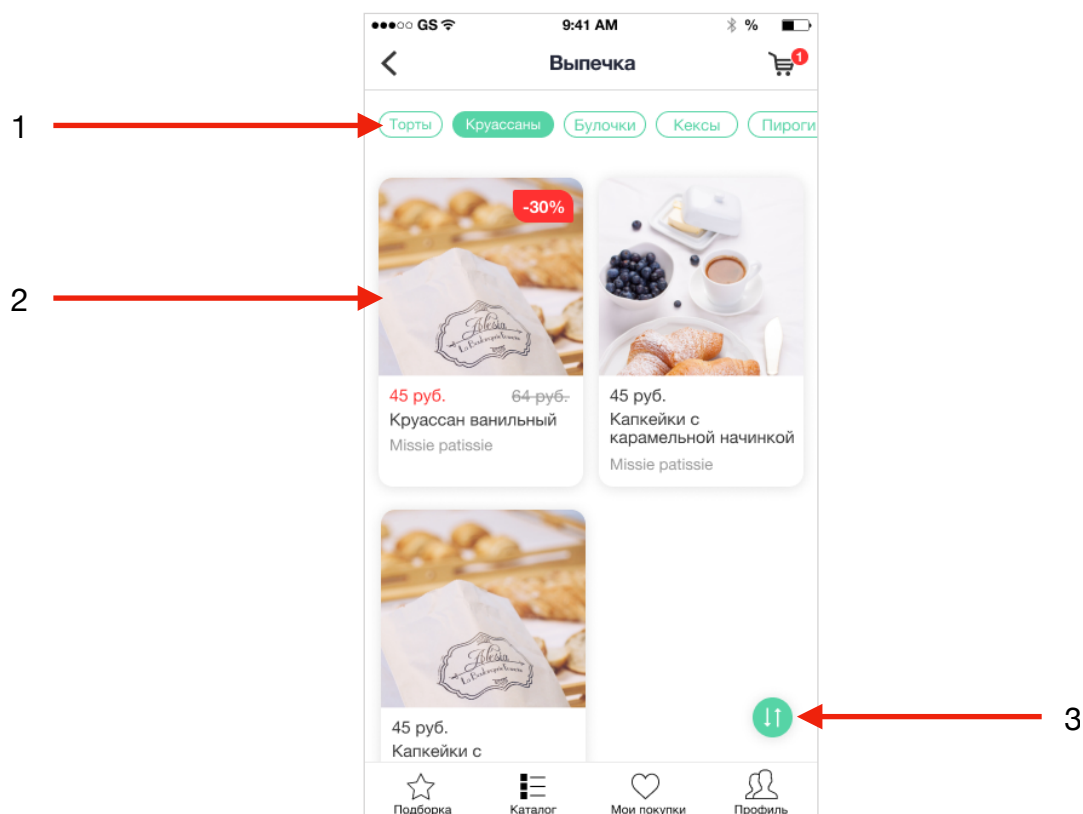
●●●○○ GS 9:41 AM %

Выпечка

1

1

Торты Круассаны Булочки Кексы Пироги

2

-30%

Alesia

45 руб. 64 руб.
Круассан ванильный
Missie patissie

45 руб.
Капкейки с карамельной начинкой
Missie patissie

Alesia

45 руб.
Капкейки с

3

Подборка Каталог Мои покупки Профиль